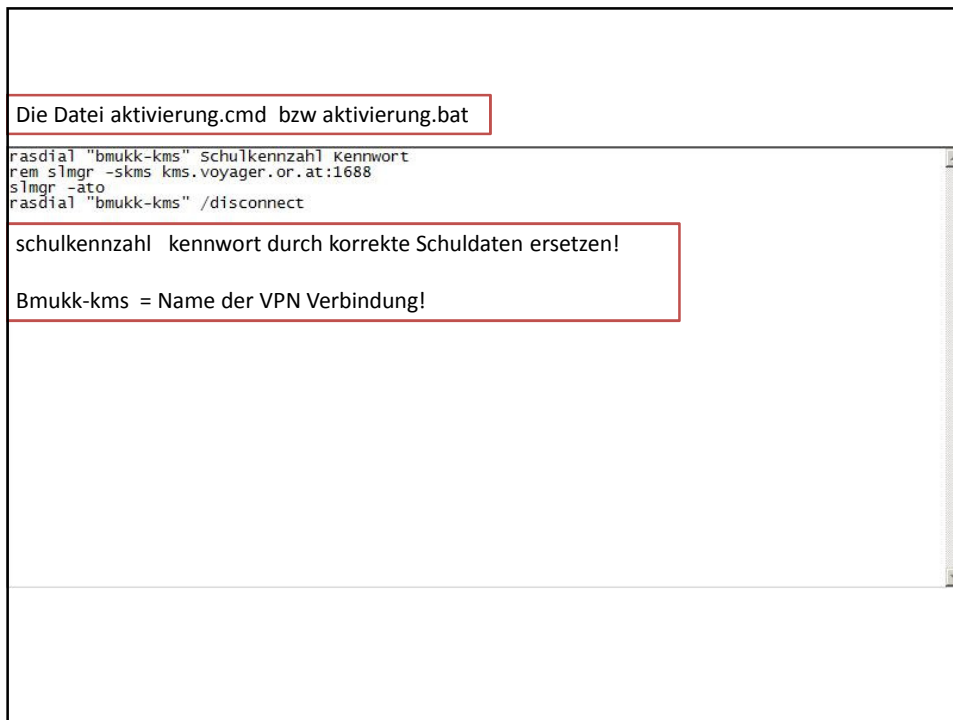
Die Datei aktivierung.cmd bzw aktivierung.bat

rasdial "bmukk-kms" Schulkennzahl Kennwort
rem slmgr -skms kms.voyager.or.at:1688
slmgr -ato
rasdial "bmukk-kms" /disconnect

schulkennzahl kennwort durch korrekte Schuldaten ersetzen!

Bmukk-kms = Name der VPN Verbindung!